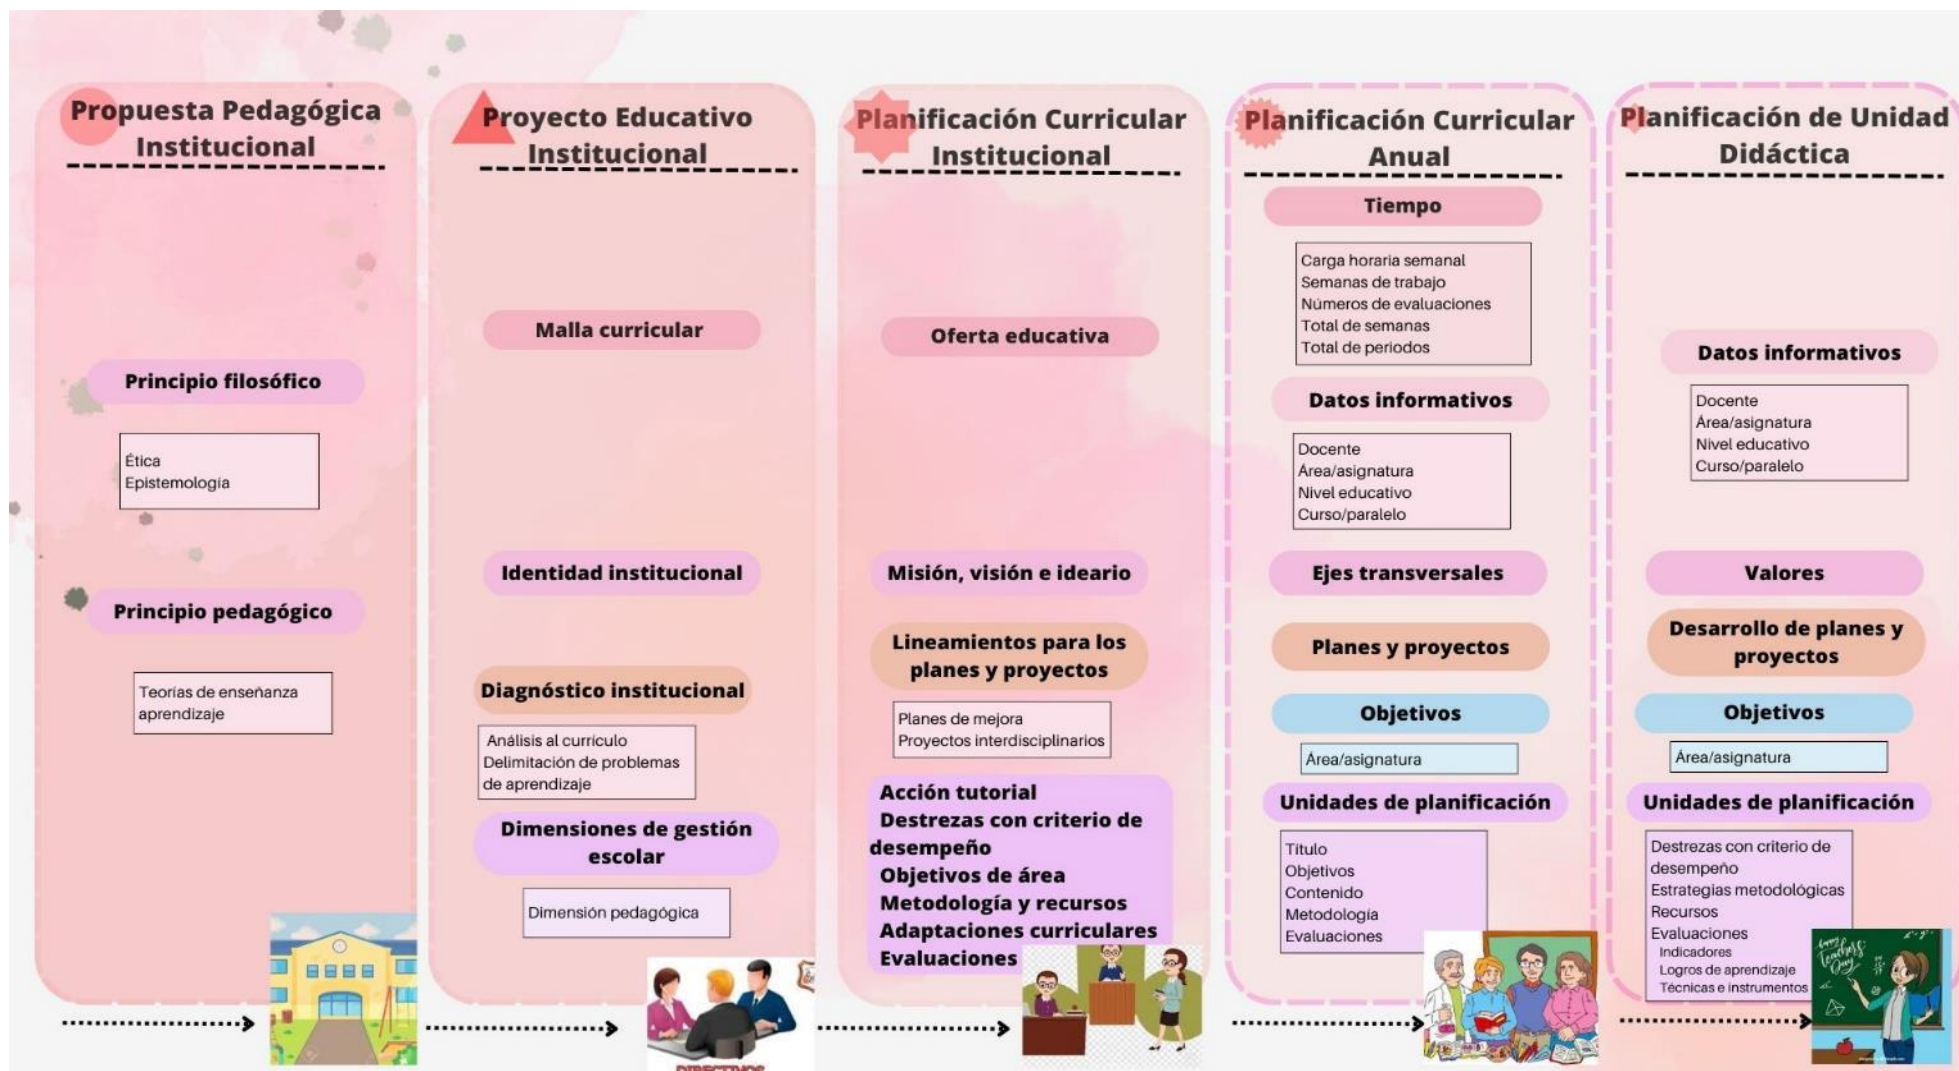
Propuesta Pedagógica Institucional

Principio filosófico

Ética
Epistemología

Principio pedagógico

Teorías de enseñanza aprendizaje

Proyecto Educativo Institucional

Malla curricular

Identidad institucional

Diagnóstico institucional

Análisis al currículo
Delimitación de problemas de aprendizaje

Dimensiones de gestión escolar

Dimensión pedagógica

Planificación Curricular Institucional

Oferta educativa

Misión, visión e ideario

Lineamientos para los planes y proyectos

Planes de mejora
Proyectos interdisciplinarios

Acción tutorial
Destrezas con criterio de desempeño
Objetivos de área
Metodología y recursos
Adaptaciones curriculares
Evaluaciones

Planificación Curricular Anual

Tiempo

Carga horaria semanal
Semanas de trabajo
Números de evaluaciones
Total de semanas
Total de periodos

Datos informativos

Docente
Área/asignatura
Nivel educativo
Curso/paralelo

Ejes transversales

Planes y proyectos

Objetivos

Área/asignatura

Unidades de planificación

Titulo
Objetivos
Contenido
Metodología
Evaluaciones

Planificación de Unidad Didáctica

Datos informativos

Docente
Área/asignatura
Nivel educativo
Curso/paralelo

Valores

Desarrollo de planes y proyectos

Objetivos

Área/asignatura

Unidades de planificación

Destrezas con criterio de desempeño
Estrategias metodológicas
Recursos
Evaluaciones
Indicadores
Logros de aprendizaje
Técnicas e instrumentos

DIRECTIVOS